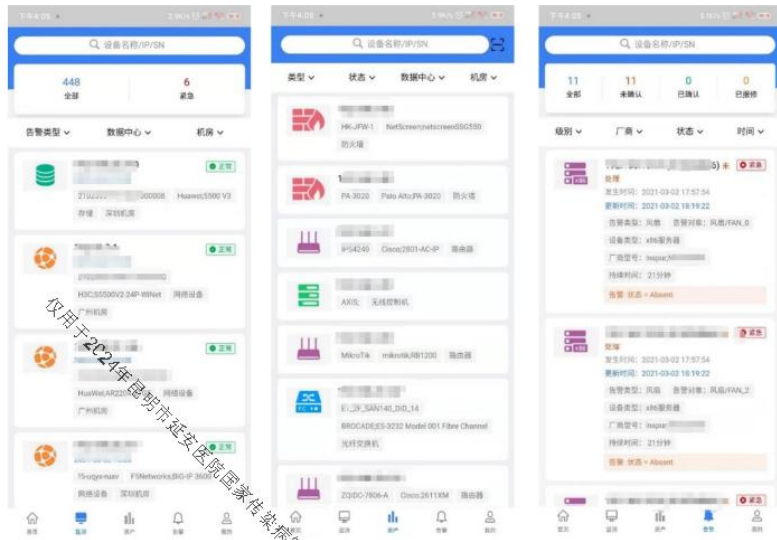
下午4:28

设备名称/IP/SN

448
全部

6
紧急

告警类型
数据中心
机房

正常
210235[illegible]000008 Huawei;5500 V3
存储 深圳机房

正常
H3C;S5500V2-24P-WiNet 网络设备
广州机房

正常
HuaWei;AR220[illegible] 网络设备
广州机房

正常
f5-uqye-nuav F5Networks;BIG-IP 3600
负载设备 深圳机房

首页 监测 资产 告警 我的

设备名称/IP/SN

类型
状态
数据中心
机房

HK-JFW-1 NetScreen;netscreenSSG550
防火墙

PA-3020 Palo Alto;PA-3020 防火墙

IPS4240 Cisco;2801-AC-IP 路由器

AXIS; 无线控制机

MikroTik mikrotik;RB1200 路由器

E_2F_SAN140_DID_14
BROCADE;ES-3232 Model 001 Fibre Channel
光纤交换机

ZQDC-7806-A Cisco;2611XM 路由器

首页 监测 资产 告警 我的

设备名称/IP/SN

11
全部

11
未确认

0
已确认

0
已修复

级别
厂商
状态
时间

紧急
故障
发生时间：2021-03-02 17:57:54
更新时间：2021-03-02 18:19:22
告警类型：风扇 告警对象：风扇/FAN_0
设备类型：x86服务器
厂商型号：Inspur;
持续时间：21分钟
告警 状态 = Absent

紧急
故障
发生时间：2021-03-02 17:57:54
更新时间：2021-03-02 18:19:22
告警类型：风扇 告警对象：风扇/FAN_2
设备类型：x86服务器
厂商型号：Inspur;
持续时间：21分钟
告警 状态 = Absent

紧急

首页 监测 资产 告警 我的

仅用于2024年昆明市延安医院国家传染病